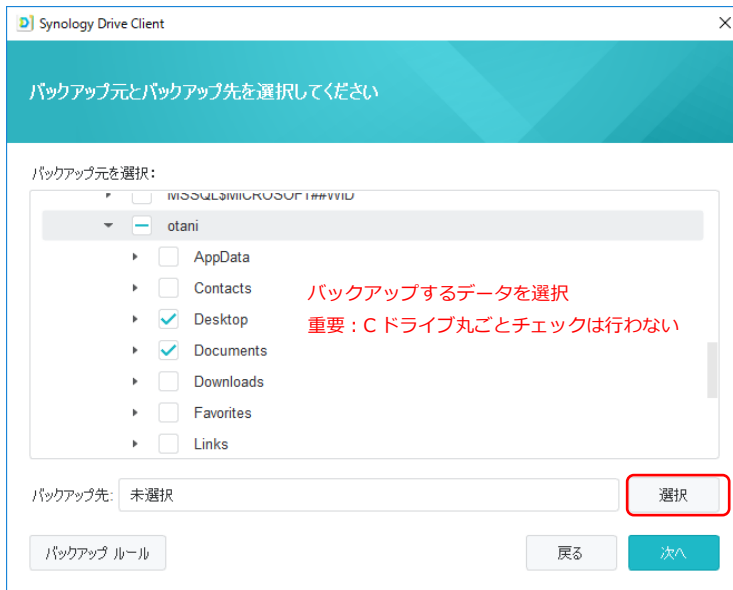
Synology Drive Client

バックアップ元とバックアップ先を選択してください

バックアップ元を選択：

MSSQL$MICROSOFT##WID

otani

AppData

Contacts

Desktop

Documents

Downloads

Favorites

Links

バックアップするデータを選択

重要：C ドライブ丸ごとチェックは行わない

バックアップ先: 未選択

選択

バックアップ ルール

戻る

次へ